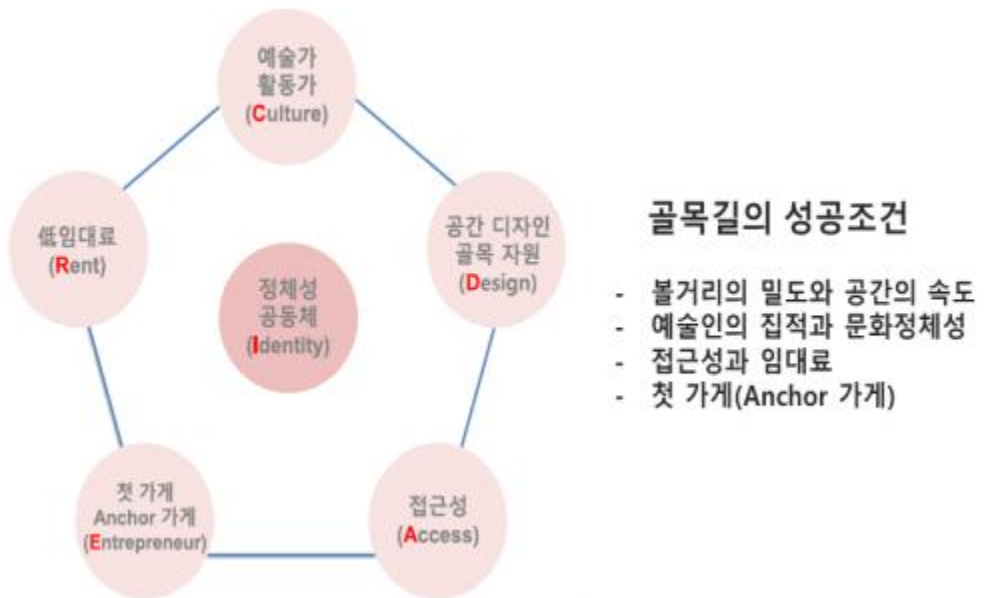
예술가
활동가
(Culture)

低임대료
(Rent)

정체성
공동체
(Identity)

공간 디자인
골목 자원
(Design)

첫 가게
Anchor 가게
(Entrepreneur)

접근성
(Access)

골목길의 성공조건

- 볼거리의 밀도와 공간의 속도
- 예술인의 집적과 문화정체성
- 접근성과 임대료
- 첫 가게(Anchor 가게)